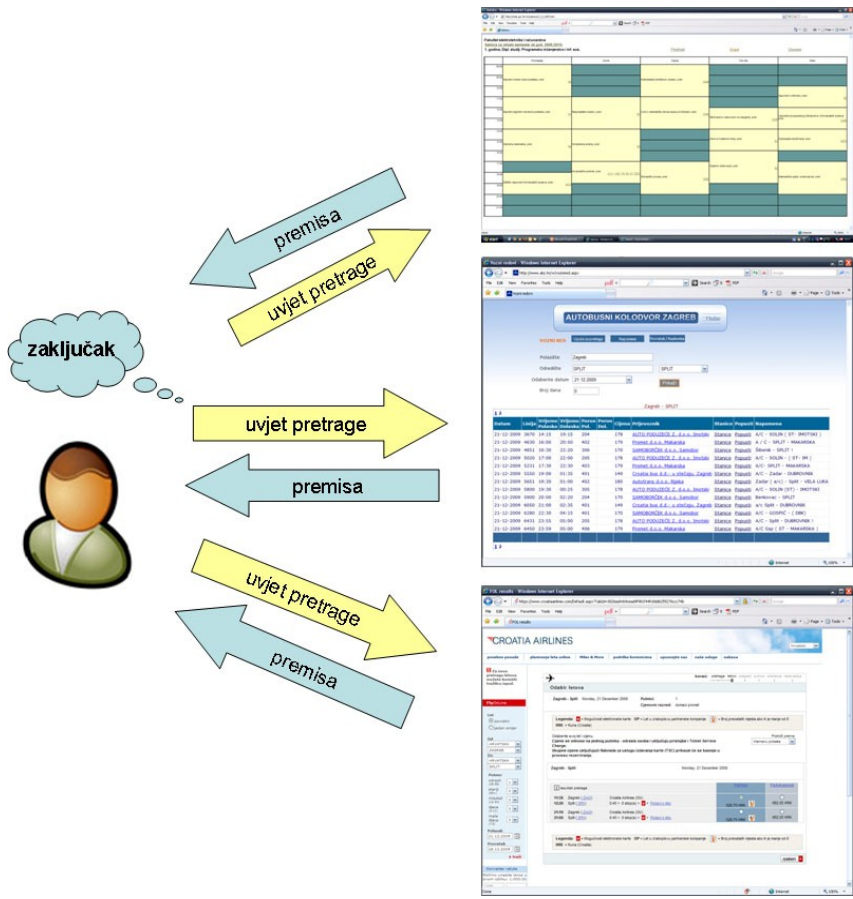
zaključak

premisa

uvjet pretrage

uvjet pretrage

premisa

uvjet pretrage

premisa

Fakultet elektrotehnike i računarstva
1. godina, Diplomski studij: Programsko inženjerstvo i inf. sust.

Ponedjeljak | Utorak | Srijeda | Četvrtak | Petak

AUTOBUSNI KOLODVOR ZAGREB

Polazište: Zagreb
Odredište: SPLIT
Odaberite datum: 21.12.2009
Broj dana: 0
Prikaži

Zagreb - SPLIT

| Datum | Linija | Vrijeme Polaska | Vrijeme Dolaska | Peron Pol. | Peron Dol. | Cijena | Prijevoznik | Stanice | Popusti | Napomena |
|---|---|---|---|---|---|---|---|---|---|---|
| 21-12-2009 | 3070 | 14:15 | 19:15 | 204 | | 170 | AUTO PODUZEĆE Z. d.o.o. Imotski | Stanice | Popusti | A/C - SOLIN ( ST - IMOTSKI ) |
| 21-12-2009 | 4630 | 16:00 | 20:50 | 402 | | 170 | Promet d.o.o. Makarska | Stanice | Popusti | A / C - SPLIT - MAKARSKA |
| 21-12-2009 | 4801 | 16:30 | 22:20 | 306 | | 170 | SAMOBORČEK d.o.o. Samobor | Stanice | Popusti | Šibenik - SPLIT |
| 21-12-2009 | 5020 | 17:00 | 22:00 | 205 | | 170 | AUTO PODUZEĆE Z. d.o.o. Imotski | Stanice | Popusti | A/C - SOLIN ( ST - IM ) |
| 21-12-2009 | 5231 | 17:30 | 22:30 | 403 | | 170 | Promet d.o.o. Makarska | Stanice | Popusti | A/C - SPLIT - MAKARSKA |
| 21-12-2009 | 5550 | 19:00 | 01:31 | 401 | | 140 | Croatia bus d.d. | Stanice | Popusti | A/C - Zadar - DUBROVNIK |
| 21-12-2009 | 5651 | 19:30 | 01:00 | 402 | | 180 | Autotrans d.o.o. Rijeka | Stanice | Popusti | Zadar ( a/c ) - SpH - VELA LUKA |
| 21-12-2009 | 5800 | 20:30 | 00:25 | 205 | | 170 | AUTO PODUZEĆE Z. d.o.o. Imotski | Stanice | Popusti | A/C - SOLIN (ST) - IMOTSKI |
| 21-12-2009 | 5900 | 20:00 | 02:20 | 204 | | 170 | SAMOBORČEK d.o.o. Samobor | Stanice | Popusti | Benkovac - SPLIT |
| 21-12-2009 | 6050 | 21:00 | 02:35 | 401 | | 149 | Croatia bus d.d. | Stanice | Popusti | A/C - Zadar - DUBROVNIK |
| 21-12-2009 | 6280 | 22:30 | 05:10 | 401 | | 170 | SAMOBORČEK d.o.o. Samobor | Stanice | Popusti | A/C - GOSPIĆ - (ŠIB) |
| 21-12-2009 | 6431 | 23:05 | 05:00 | 205 | | 170 | AUTO PODUZEĆE Z. d.o.o. Imotski | Stanice | Popusti | A/C - SplH - DUBROVNIK |
| 21-12-2009 | 6450 | 23:59 | 05:00 | 406 | | 170 | Promet d.o.o. Makarska | Stanice | Popusti | A/C Gos ( ST - MAKARSKA ) |

CROATIA AIRLINES

Odabir letova

Zagreb - Split Monday, 21 December 2009

Zagreb - Split

Legenda